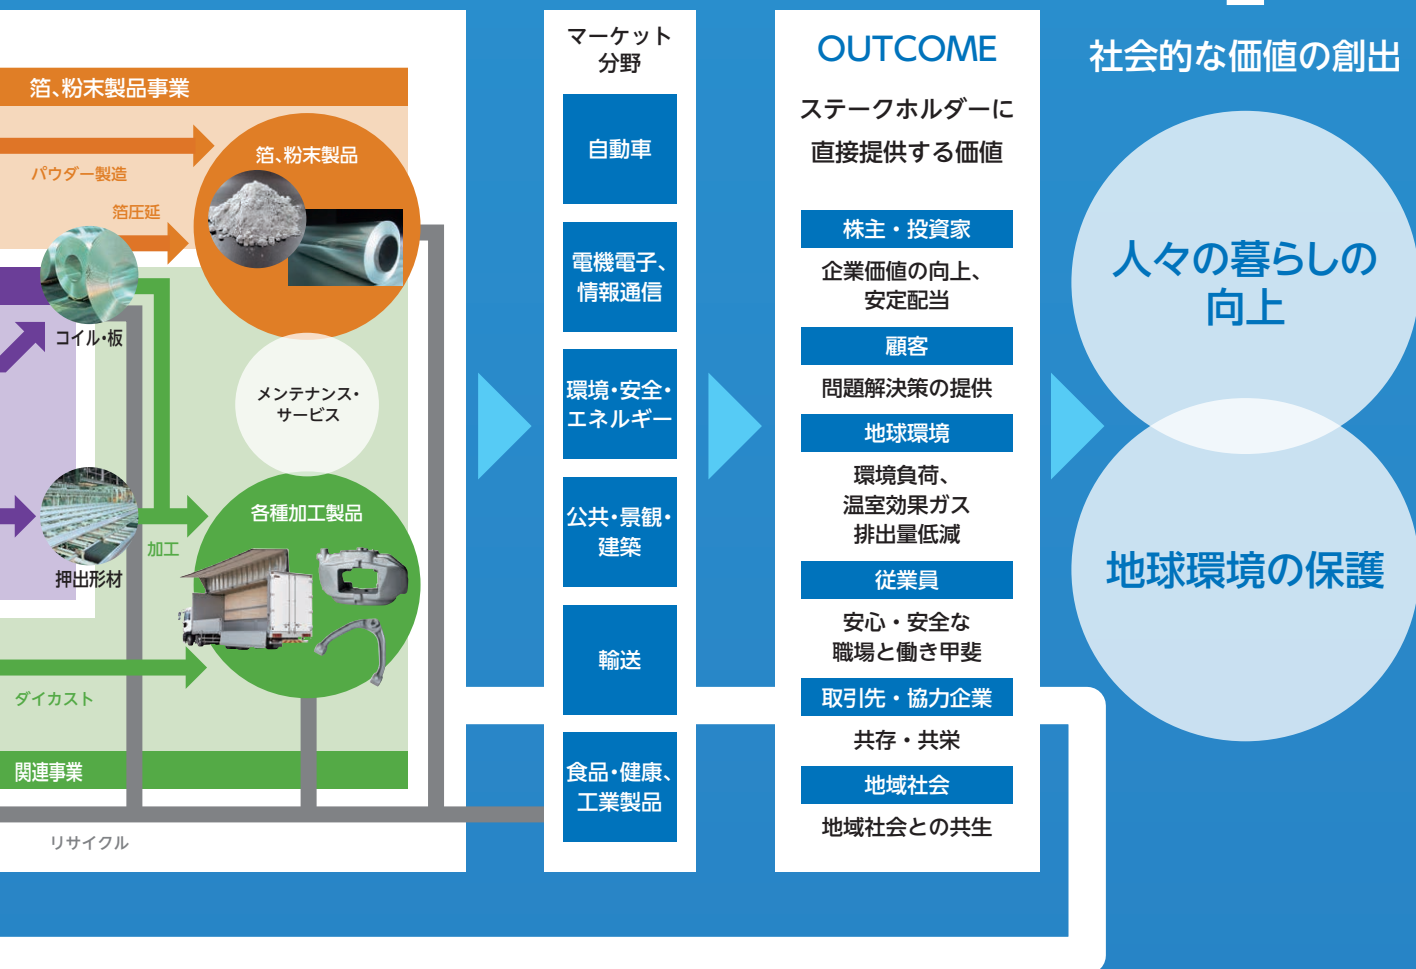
箔、粉末製品事業

パウダー製造

箔圧延

箔、粉末製品

コイル・板

メンテナンス・サービス

押出形材

加工

各種加工製品

ダイカスト

関連事業

リサイクル

マーケット分野

自動車

電機電子、情報通信

環境・安全・エネルギー

公共・景観・建築

輸送

食品・健康、工業製品

OUTCOME

ステークホルダーに直接提供する価値

株主・投資家

企業価値の向上、安定配当

顧客

問題解決策の提供

地球環境

環境負荷、温室効果ガス排出量低減

従業員

安心・安全な職場と働き甲斐

取引先・協力企業

共存・共栄

地域社会

地域社会との共生

社会的な価値の創出

人々の暮らしの向上

地球環境の保護